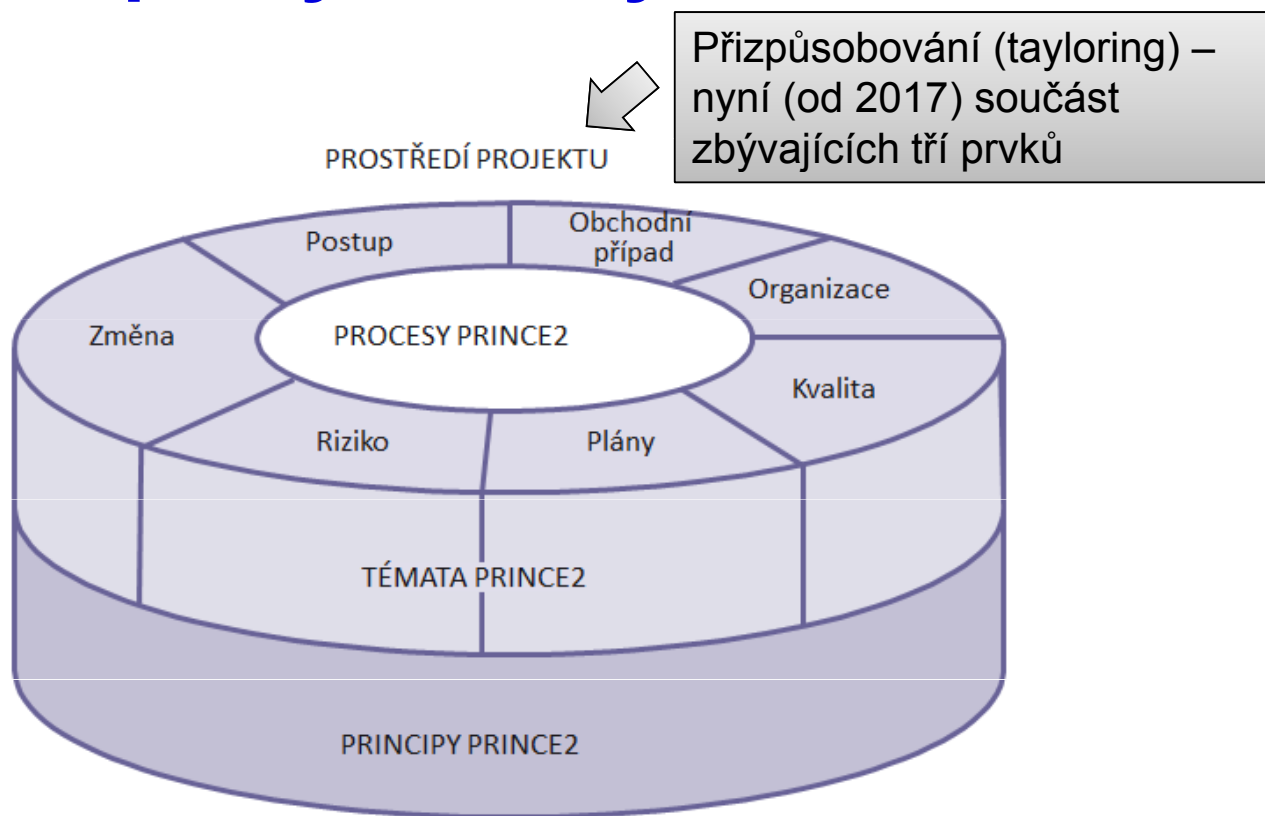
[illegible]

Přizpůsobování (tayloring) – nyní (od 2017) součást zbývajících tří prvků

PROSTŘEDÍ PROJEKTU

Postup

Obchodní případ

Organizace

Změna

PROCESY PRINCE2

Kvalita

Riziko

Plány

TÉMATA PRINCE2

PRINCIPY PRINCE2